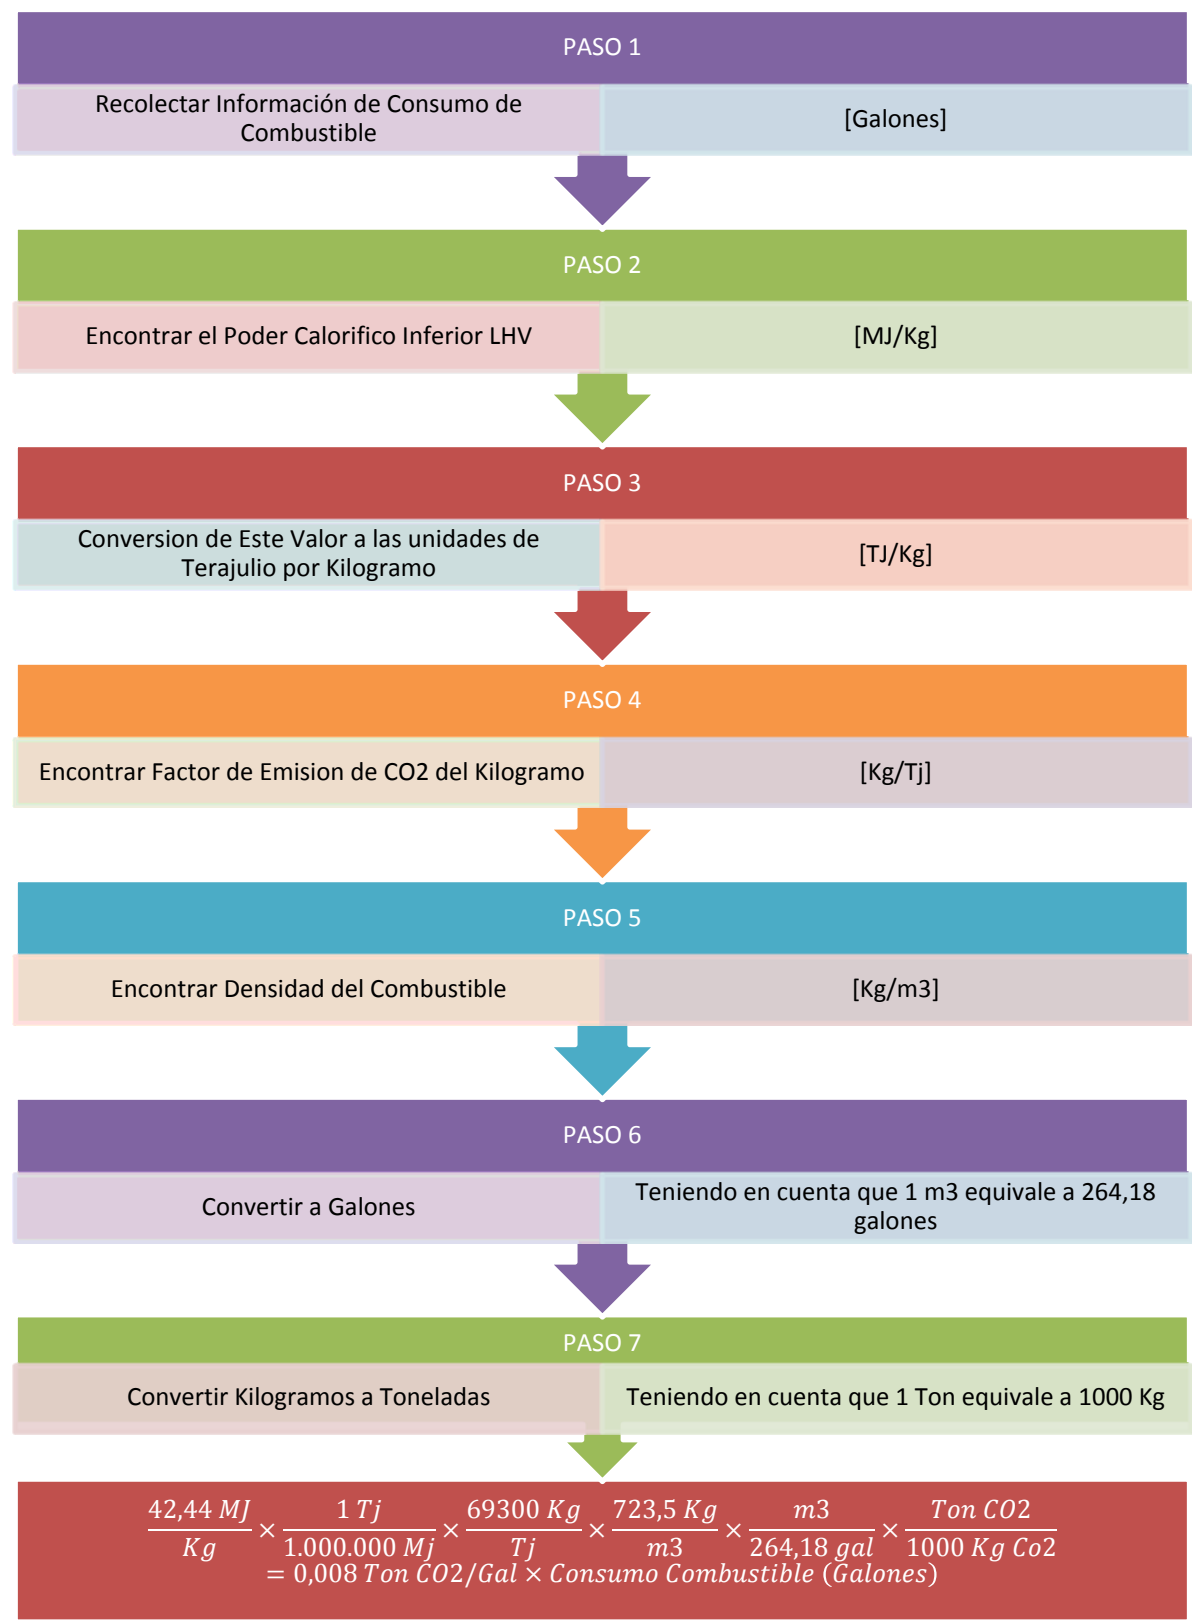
PASO 1

Recolectar Información de Consumo de Combustible

[Galones]

PASO 2

Encontrar el Poder Calorifico Inferior LHV

[MJ/Kg]

PASO 3

Conversion de Este Valor a las unidades de Terajulio por Kilogramo

[TJ/Kg]

PASO 4

Encontrar Factor de Emision de CO2 del Kilogramo

[Kg/Tj]

PASO 5

Encontrar Densidad del Combustible

[Kg/m3]

PASO 6

Convertir a Galones

Teniendo en cuenta que 1 m3 equivale a 264,18 galones

PASO 7

Convertir Kilogramos a Toneladas

Teniendo en cuenta que 1 Ton equivale a 1000 Kg

$\frac{42,44\ MJ}{Kg} \times \frac{1\ Tj}{1.000.000\ Mj} \times \frac{69300\ Kg}{Tj} \times \frac{723,5\ Kg}{m3} \times \frac{m3}{264,18\ gal} \times \frac{Ton\ CO2}{1000\ Kg\ Co2}$
$= 0,008\ Ton\ CO2/Gal \times Consumo\ Combustible\ (Galones)$